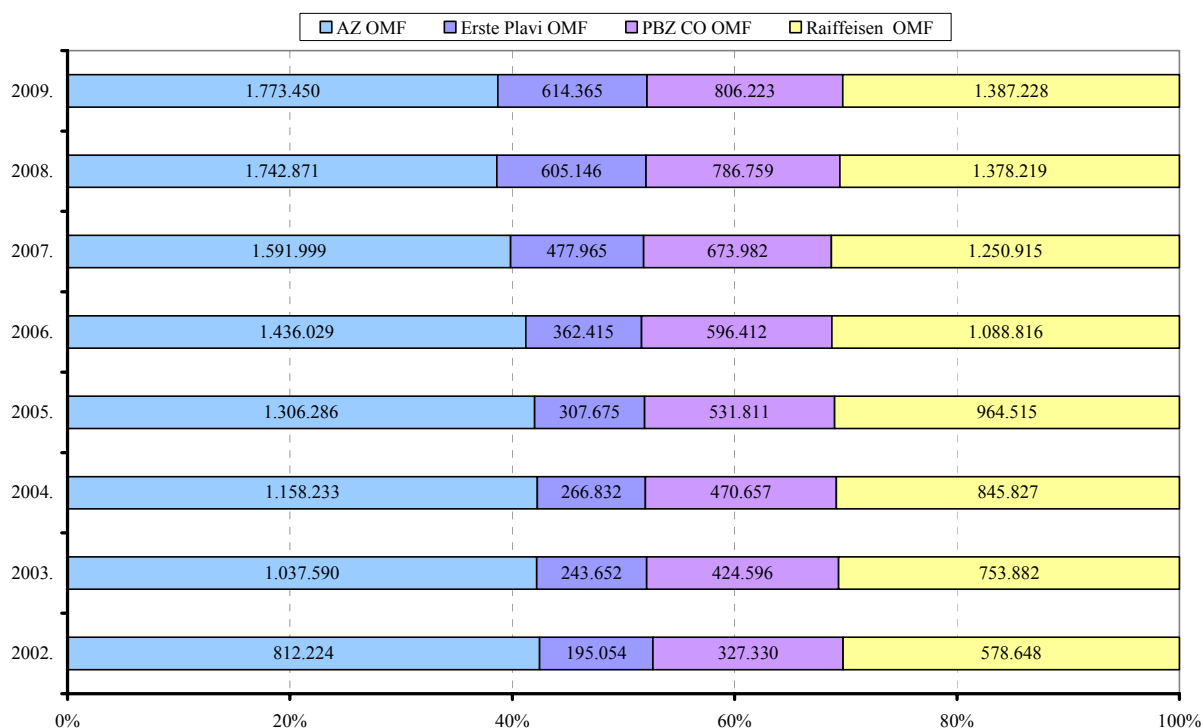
AZ OMF | Erste Plavi OMF | PBZ CO OMF | Raiffeisen OMF

| | AZ OMF | Erste Plavi OMF | PBZ CO OMF | Raiffeisen OMF |
|---|---|---|---|---|
| 2009. | 1.773.450 | 614.365 | 806.223 | 1.387.228 |
| 2008. | 1.742.871 | 605.146 | 786.759 | 1.378.219 |
| 2007. | 1.591.999 | 477.965 | 673.982 | 1.250.915 |
| 2006. | 1.436.029 | 362.415 | 596.412 | 1.088.816 |
| 2005. | 1.306.286 | 307.675 | 531.811 | 964.515 |
| 2004. | 1.158.233 | 266.832 | 470.657 | 845.827 |
| 2003. | 1.037.590 | 243.652 | 424.596 | 753.882 |
| 2002. | 812.224 | 195.054 | 327.330 | 578.648 |

0% 20% 40% 60% 80% 100%